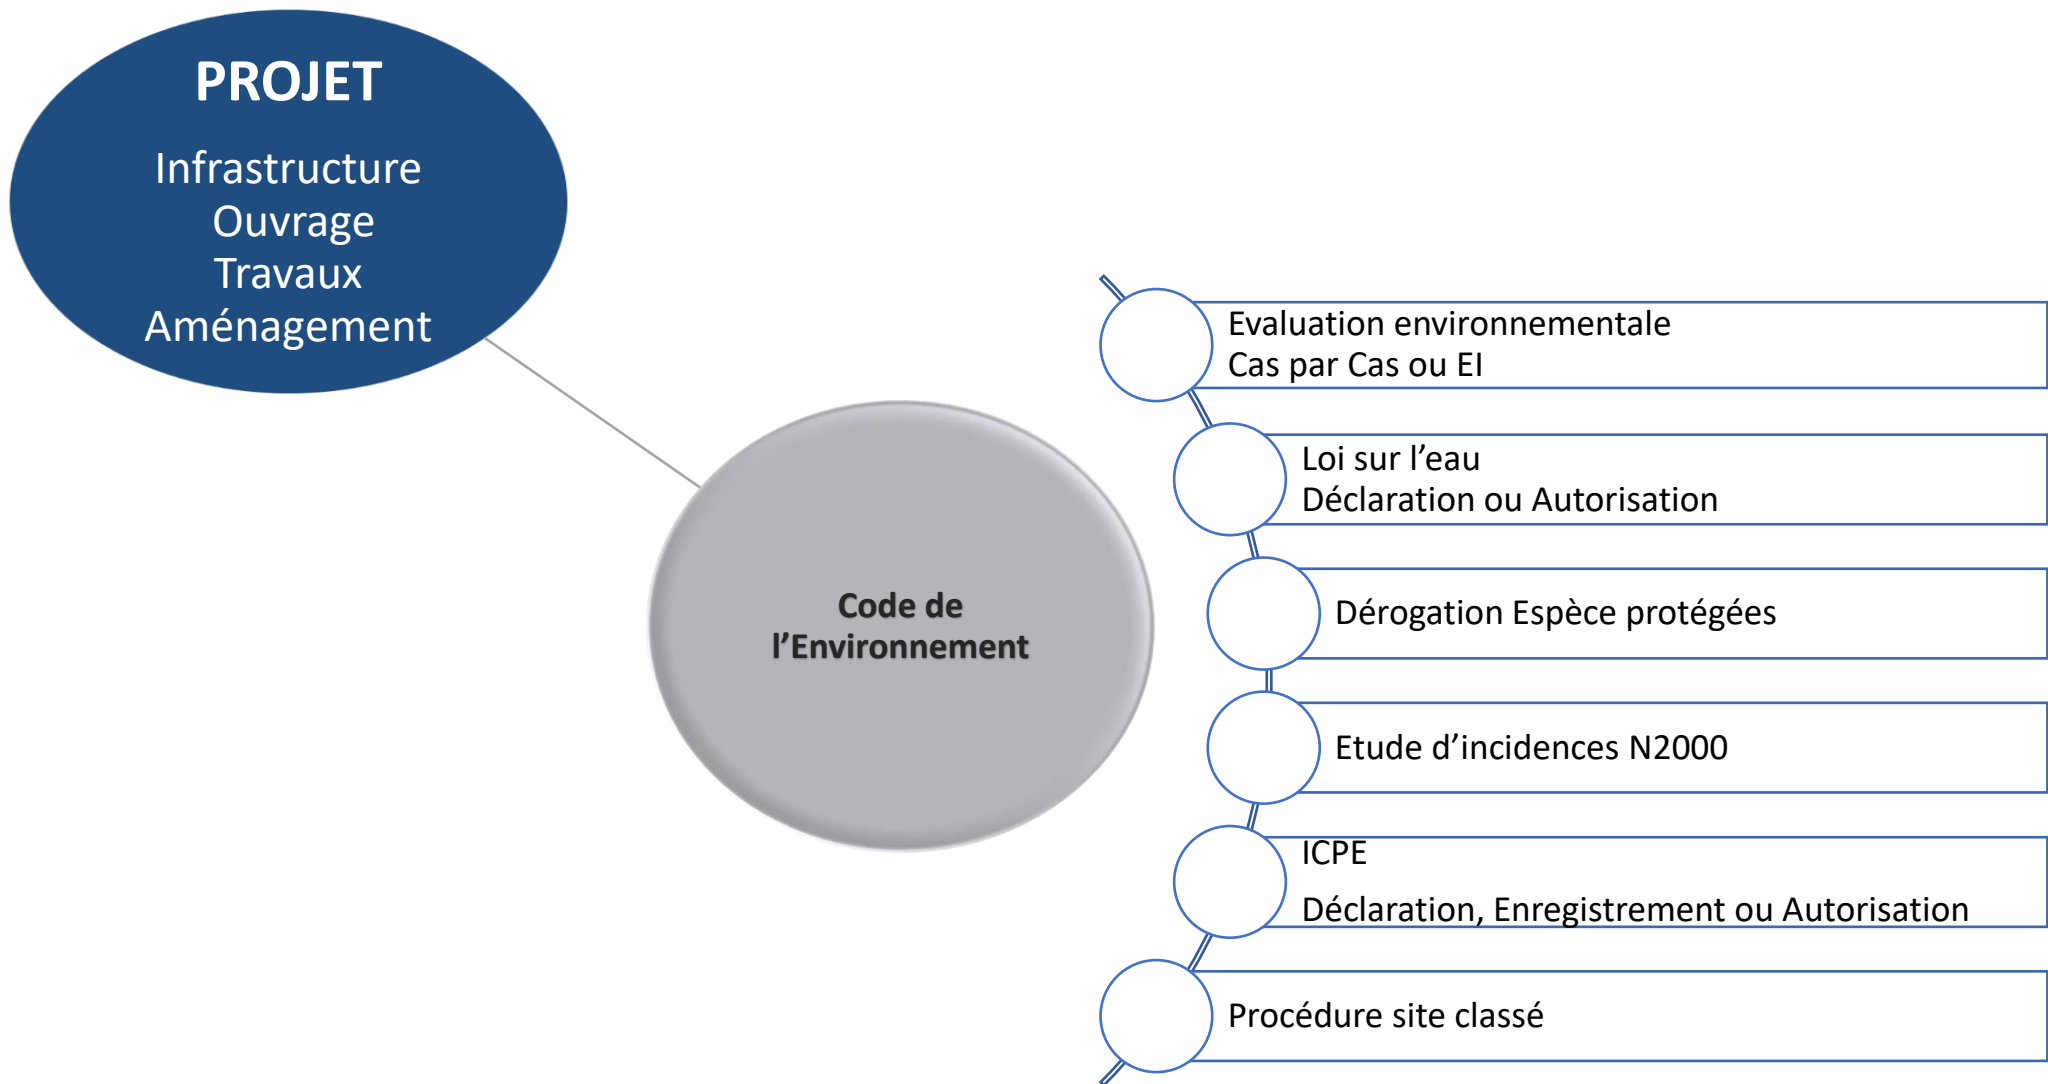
PROJET

Infrastructure
Ouvrage
Travaux
Aménagement

Code de l’Environnement

Evaluation environnementale
Cas par Cas ou EI

Loi sur l’eau
Déclaration ou Autorisation

Dérogation Espèce protégées

Etude d’incidences N2000

ICPE
Déclaration, Enregistrement ou Autorisation

Procédure site classé